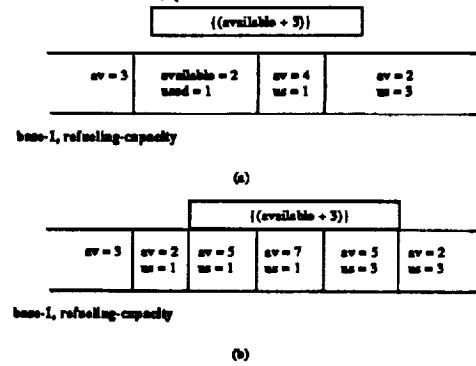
{(available + 3)}

| av = 3 | available = 2 used = 1 | av = 4 us = 1 | av = 2 us = 3 |
|---|---|---|---|

base-1, refueling-capacity

(a)

{(available + 3)}

| av = 3 | av = 2 us = 1 | av = 5 us = 1 | av = 7 us = 1 | av = 5 us = 3 | av = 2 us = 3 |
|---|---|---|---|---|---|

base-1, refueling-capacity

(b)